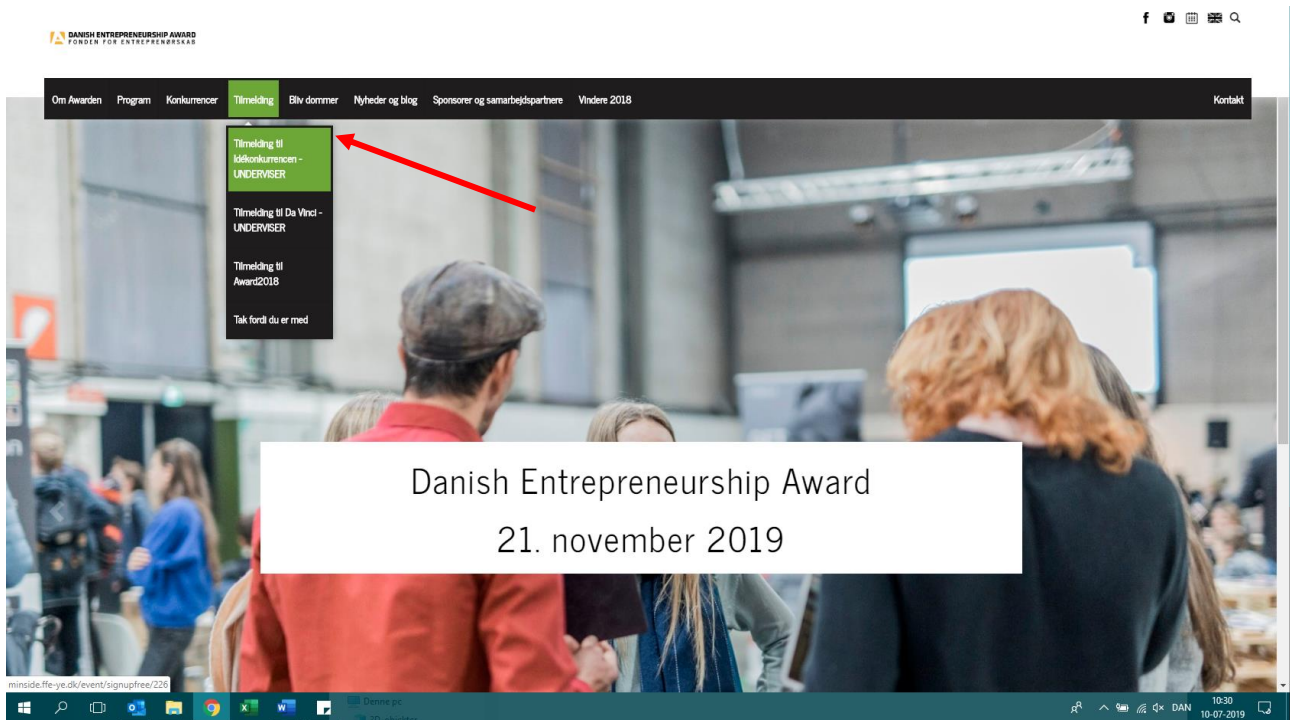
DANISH ENTREPRENEURSHIP AWARD
FONDEN FOR ENTREPRENØRSKAB

Om Awarden Program Konkurrencer Tilmelding Bliv dommer Nyheder og blog Sponsorer og samarbejdspartnere Vindere 2018 Kontakt

Tilmelding til Idékonkurrencen - UNDERVISER

Tilmelding til Da Vinci - UNDERVISER

Tilmelding til Award2018

Tak fordi du er med

Danish Entrepreneurship Award

21. november 2019

minside.ffe-ye.dk/event/signupfree/226

Denne pc

DAN 10:30 10-07-2019